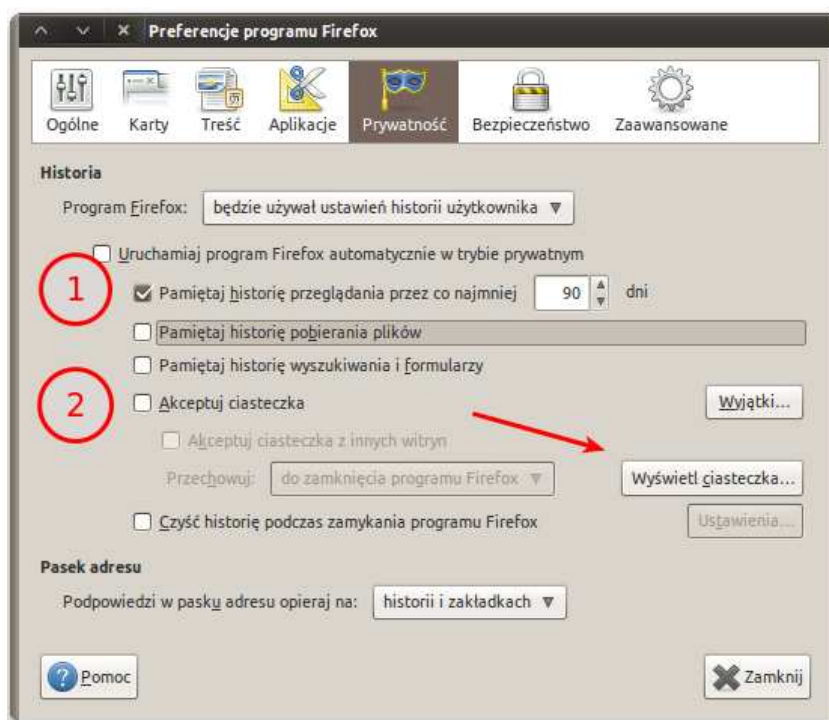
Preferencje programu Firefox

Ogólne Karty Treść Aplikacje Prywatność Bezpieczeństwo Zaawansowane

Historia

Program Firefox: będzie używał ustawień historii użytkownika ▼

Uruchamiaj program Firefox automatycznie w trybie prywatnym

1

Pamiętaj historię przeglądania przez co najmniej 90 dni

Pamiętaj historię pobierania plików

Pamiętaj historię wyszukiwania i formularzy

2

Akceptuj ciasteczka

Wyjątki...

Akceptuj ciasteczka z innych witryn

Przechowuj: do zamknięcia programu Firefox ▼

Wyświetl ciasteczka...

Czyść historię podczas zamykania programu Firefox

Ustawienia...

Pasek adresu

Podpowiedzi w pasku adresu opieraj na: historii i zakładkach ▼

Pomoc

Zamknij